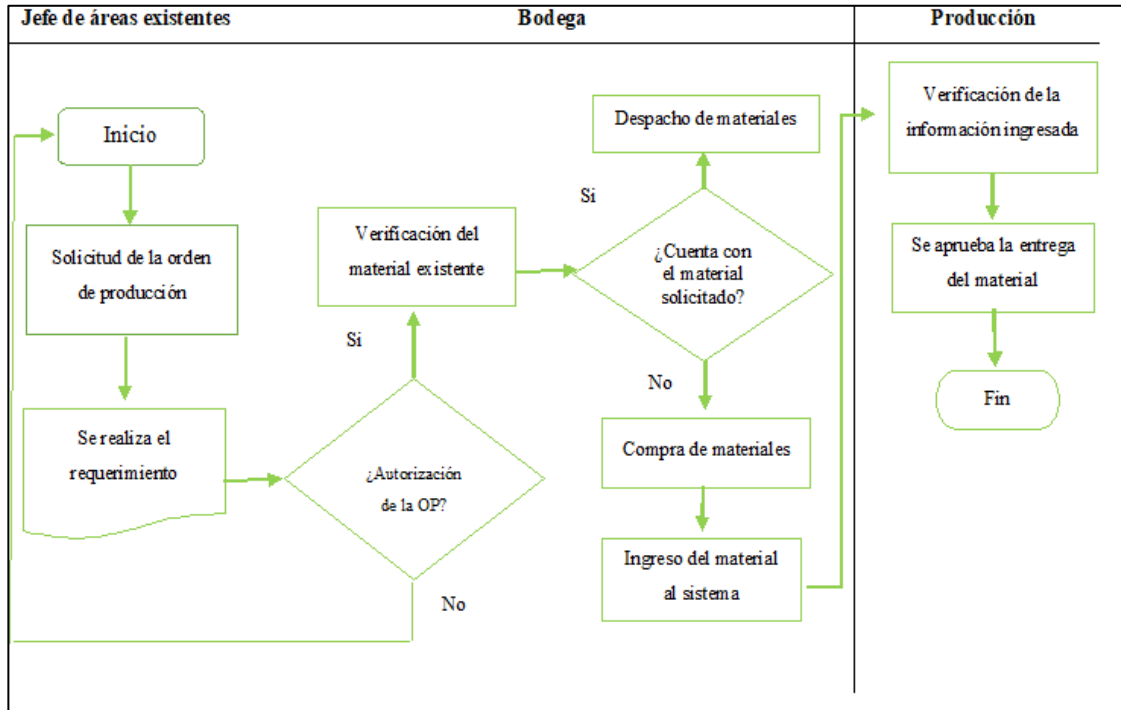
Jefe de áreas existentes

Bodega

Producción

Inicio

Solicitud de la orden de producción

Se realiza el requerimiento

¿Autorización de la OP?

Si

No

Verificación del material existente

Despacho de materiales

Si

¿Cuenta con el material solicitado?

No

Compra de materiales

Ingreso del material al sistema

Verificación de la información ingresada

Se aprueba la entrega del material

Fin